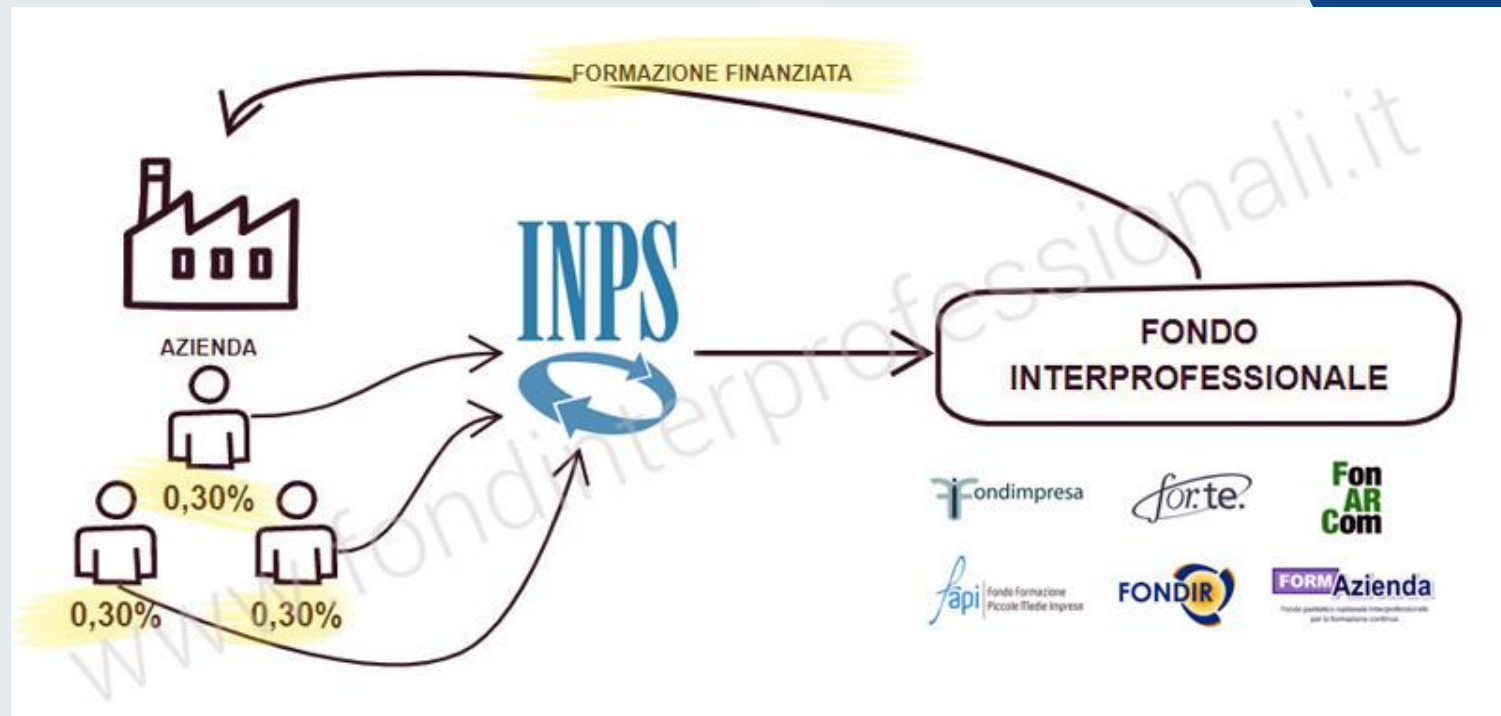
FORMAZIONE FINANZIATA

AZIENDA

0,30%

0,30%

0,30%

INPS

FONDO INTERPROFESSIONALE

fondimpresa

for.te.

Fon AR Com

fapi Fondo Formazione Piccole Medie Imprese

FONDIR

FORMAzienda
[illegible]

www.fondinterprofessionali.it